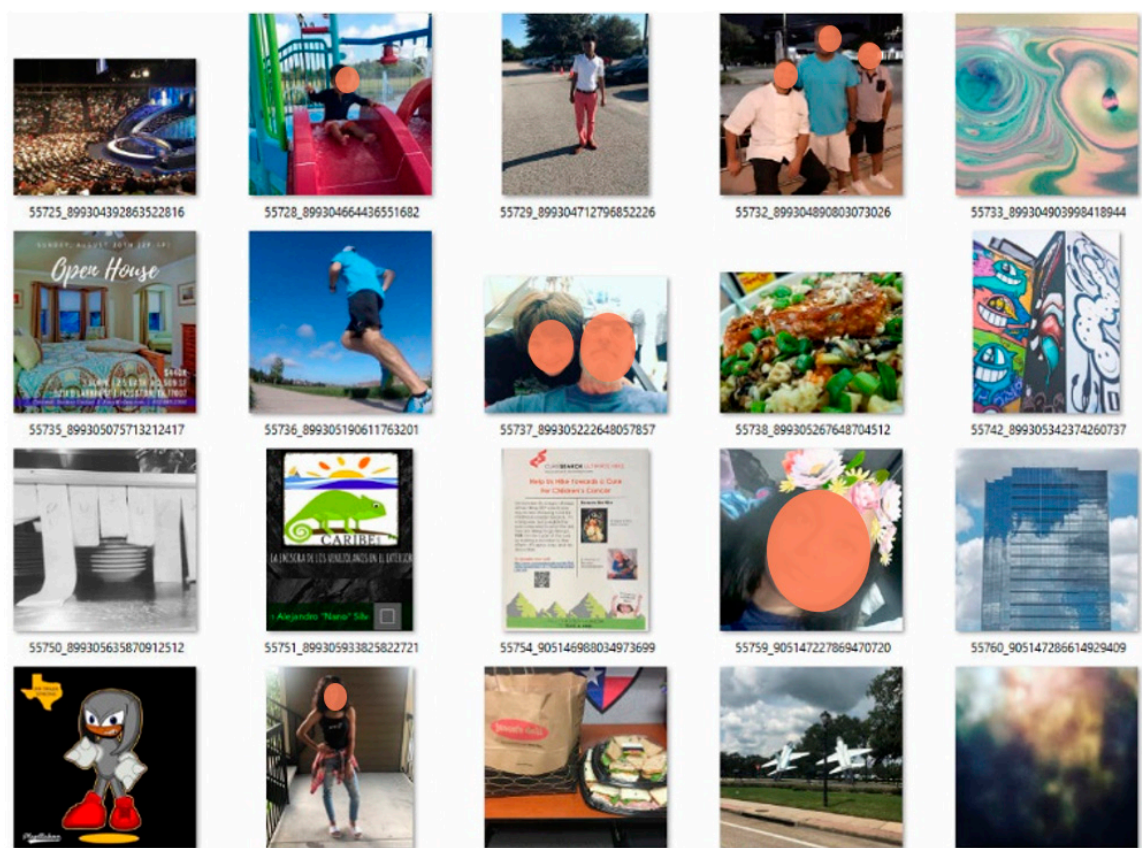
55725_899304392863522816

55728_899304664436551682

55729_899304712796852226

55732_899304890803073026

55733_899304903998418944

Open House

55735_899305075713212417

55736_899305190611763201

55737_899305222648057857

55738_899305267648704512

55742_899305342374260737

CARIBE

LA EMISORA DE LOS VENEZOLANOS EN EL EXTERIOR

Alejandro "Nano" Silv

Help Us Hike towards a Cure for Children's Cancer

55750_899305635870912512

55751_899305933825822721

55754_905146988034973699

55759_905147227869470720

55760_905147286614929409